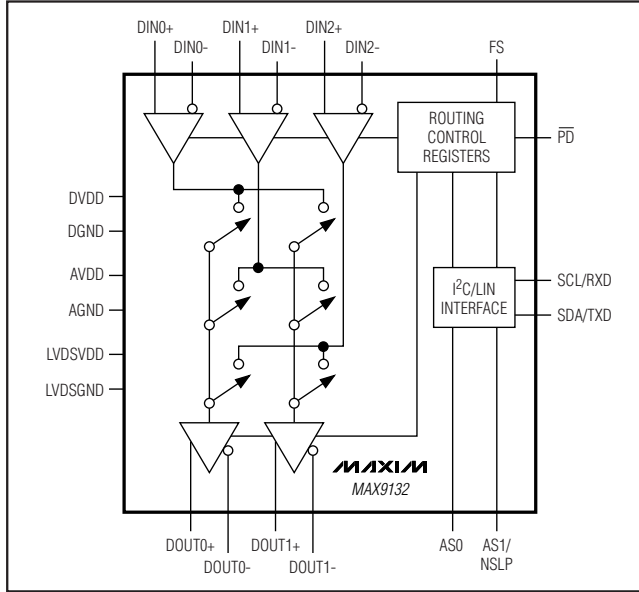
DIN0+
DIN0-
DIN1+
DIN1-
DIN2+
DIN2-
FS

ROUTING CONTROL REGISTERS

$\overline{PD}$

DVDD
DGND
AVDD
AGND
LVDSVDD
LVDSGND

I$^2$C/LIN INTERFACE

SCL/RXD
SDA/TXD

MAXIM
MAX9132

DOUT0+
DOUT0-
DOUT1+
DOUT1-
AS0
AS1/ NSLP